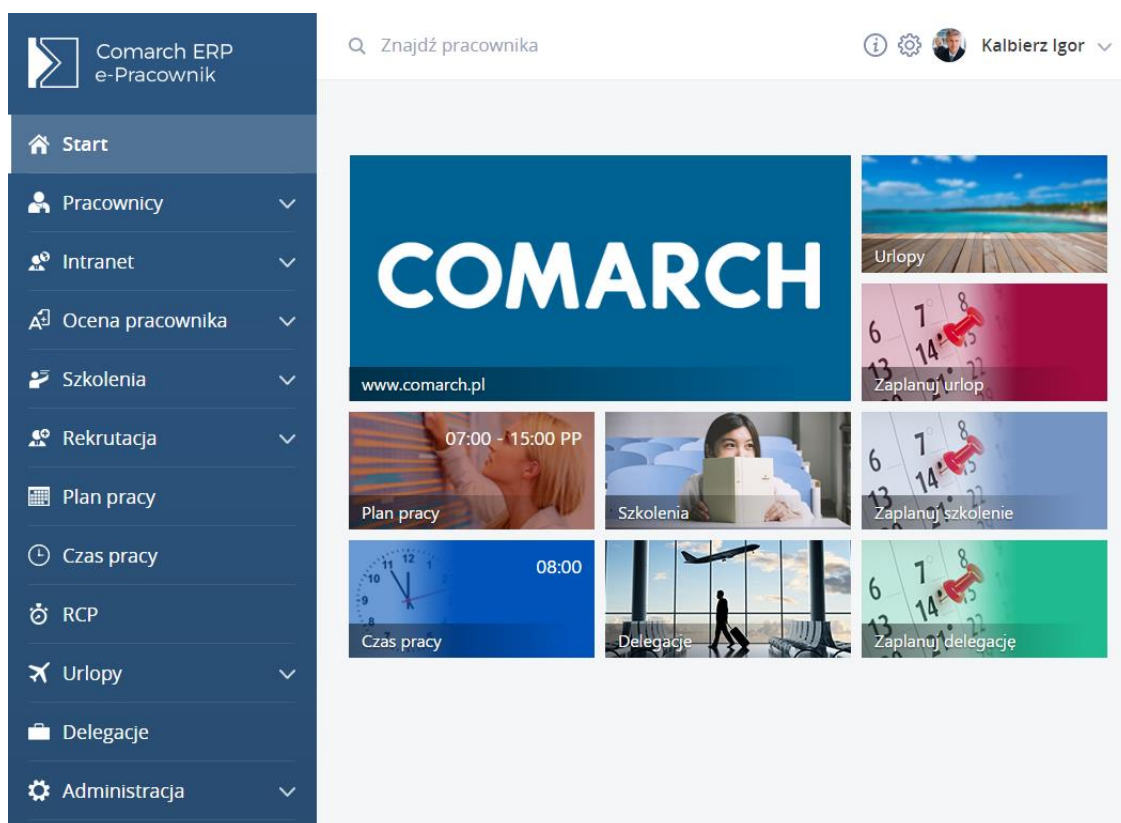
Comarch ERP
e-Pracownik

Start
Pracownicy
Intranet
Ocena pracownika
Szkolenia
Rekrutacja
Plan pracy
Czas pracy
RCP
Urlopy
Delegacje
Administracja

Znajdź pracownika

Kalbierz Igor

COMARCH
www.comarch.pl

Urlopy

Zaplanuj urlop

07:00 - 15:00 PP
Plan pracy

Szkolenia

Zaplanuj szkolenie

08:00
Czas pracy

Delegacje

Zaplanuj delegację